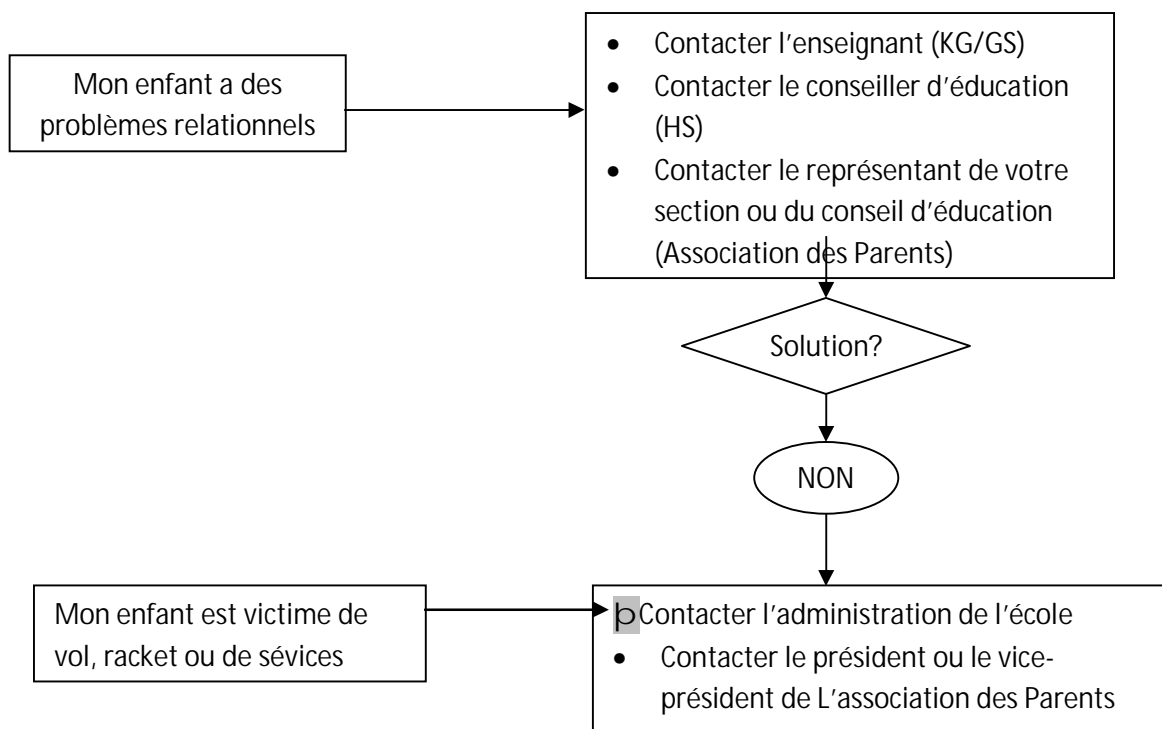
Mon enfant a des problèmes relationnels

- Contacter l'enseignant (KG/GS)
- Contacter le conseiller d'éducation (HS)
- Contacter le représentant de votre section ou du conseil d'éducation (Association des Parents)

Solution?

NON

Mon enfant est victime de vol, racket ou de sévices

þContacter l'administration de l'école
- Contacter le président ou le vice-président de L'association des Parents